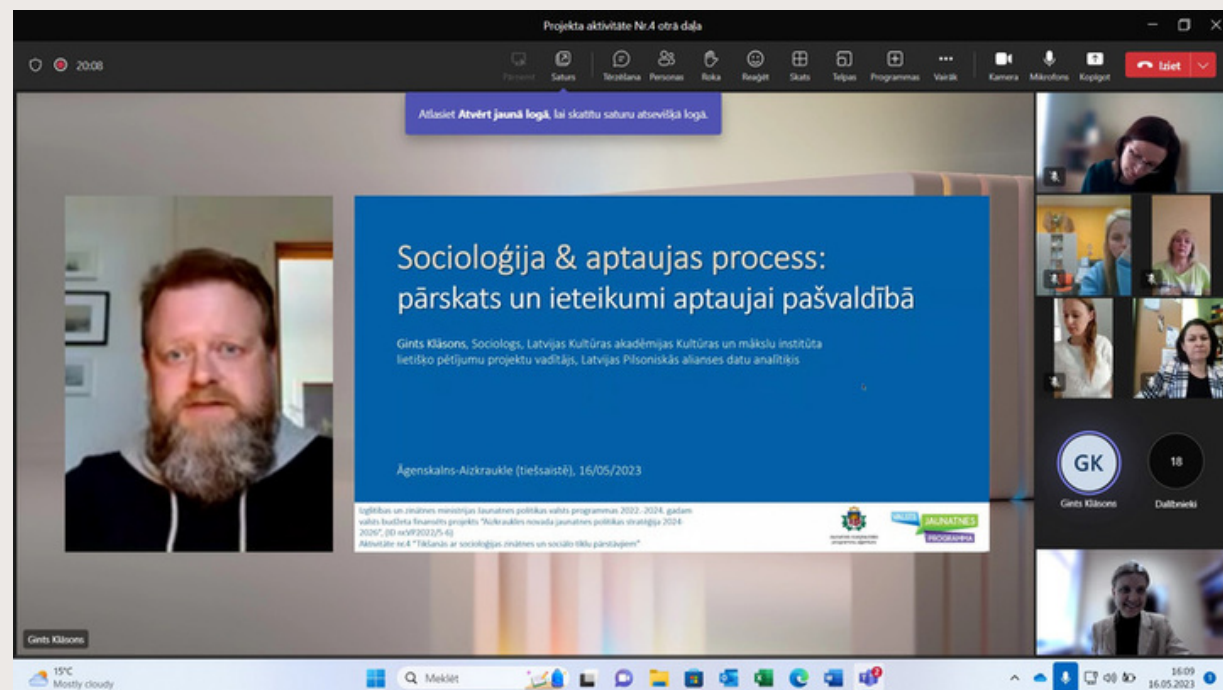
Projekta aktivitāte Nr.4 otrā daļa

20:08

Pārvietot Saturs Tērzēšana Personas Roka Reaģēt Skats Telpas Programmas Vairāk Kamera Mikrofons Koplīgot Iziet

Atlasiet **Atvērt jaunā logā**, lai skatītu saturu atsevišķā logā.

Socioloģija & aptaujas process: pārskats un ieteikumi aptaujai pašvaldībā

Gints Klāsons, Sociologs, Latvijas Kultūras akadēmijas Kultūras un mākslu institūta lietišķo pētījumu projektu vadītājs, Latvijas Pilsoniskās alianses datu analītiķis

Āgenskalns-Aizkraukle (tiešsaistē), 16/05/2023

Izglītības un zinātnes ministrijas Jaunatnes politikas valsts programmas 2022.-2024. gadam valsts budžeta finansēts projekts "Aizkraukles novada jaunatnes politikas stratēģija 2024-2026", (ID nr.VP2022/5-6)
Aktivitāte nr.4 "Tikšanās ar socioloģijas zinātnes un sociālo tīklu pārstāvjiem"

VALSTS JAUNATNES PROGRAMMA

GK
Gints Klāsons

18
Dalībnieki

Gints Klāsons

15°C
Mostly cloudy

Meklēt

16:09
16.05.2023